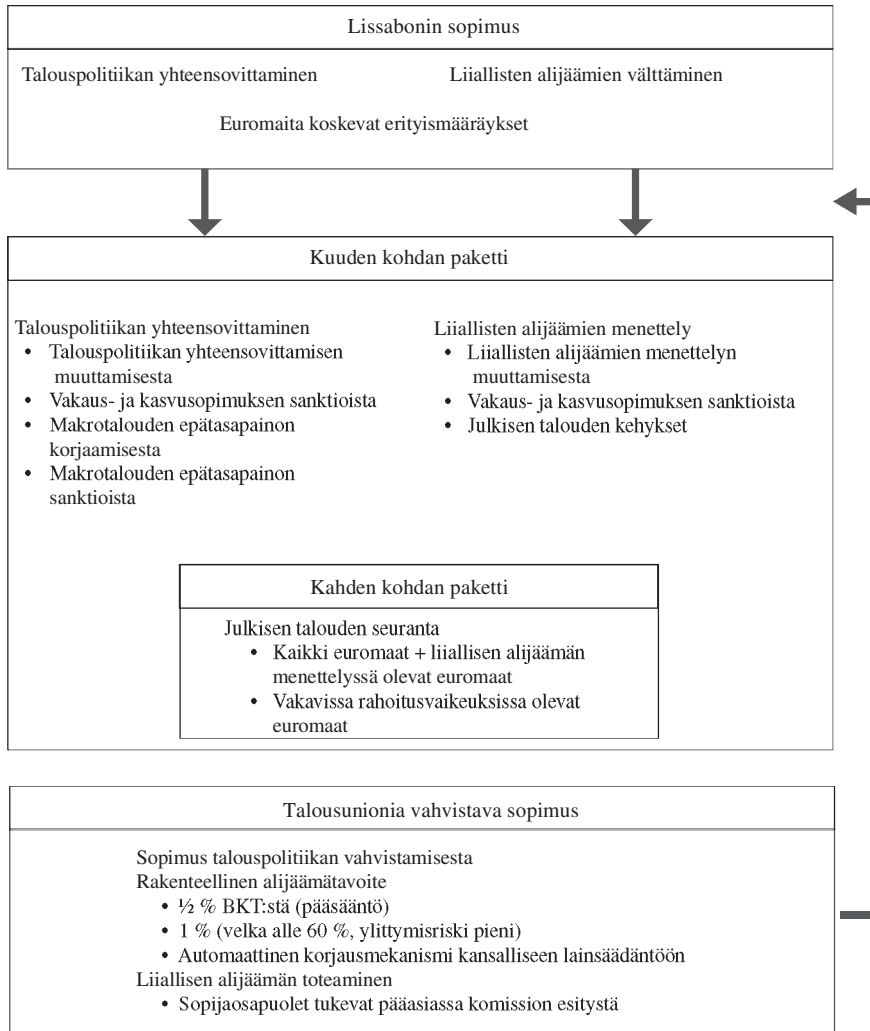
Lissabonin sopimus

Talouspolitiikan yhteensovittaminen

Liiallisten alijäämien välttäminen

Euromaita koskevat erityismääräykset

Kuuden kohdan paketti

Talouspolitiikan yhteensovittaminen
• Talouspolitiikan yhteensovittamisen muuttamisesta
• Vakaus- ja kasvusopimuksen sanktioista
• Makrotalouden epätasapainon korjaamisesta
• Makrotalouden epätasapainon sanktioista

Liiallisten alijäämien menettely
• Liiallisten alijäämien menettelyn muuttamisesta
• Vakaus- ja kasvusopimuksen sanktioista
• Julkisen talouden kehykset

Kahden kohdan paketti

Julkisen talouden seuranta
• Kaikki euromaat + liiallisen alijäämän menettelyssä olevat euromaat
• Vakavissa rahoitusvaikeuksissa olevat euromaat

Talousunionia vahvistava sopimus

Sopimus talouspolitiikan vahvistamisesta
Rakenteellinen alijäämätavoite
• ½ % BKT:stä (pääsääntö)
• 1 % (velka alle 60 %, ylittymisriski pieni)
• Automaattinen korjausmekanismi kansalliseen lainsäädäntöön
Liiallisen alijäämän toteaminen
• Sopijaosapuolet tukevat pääasiassa komission esitystä